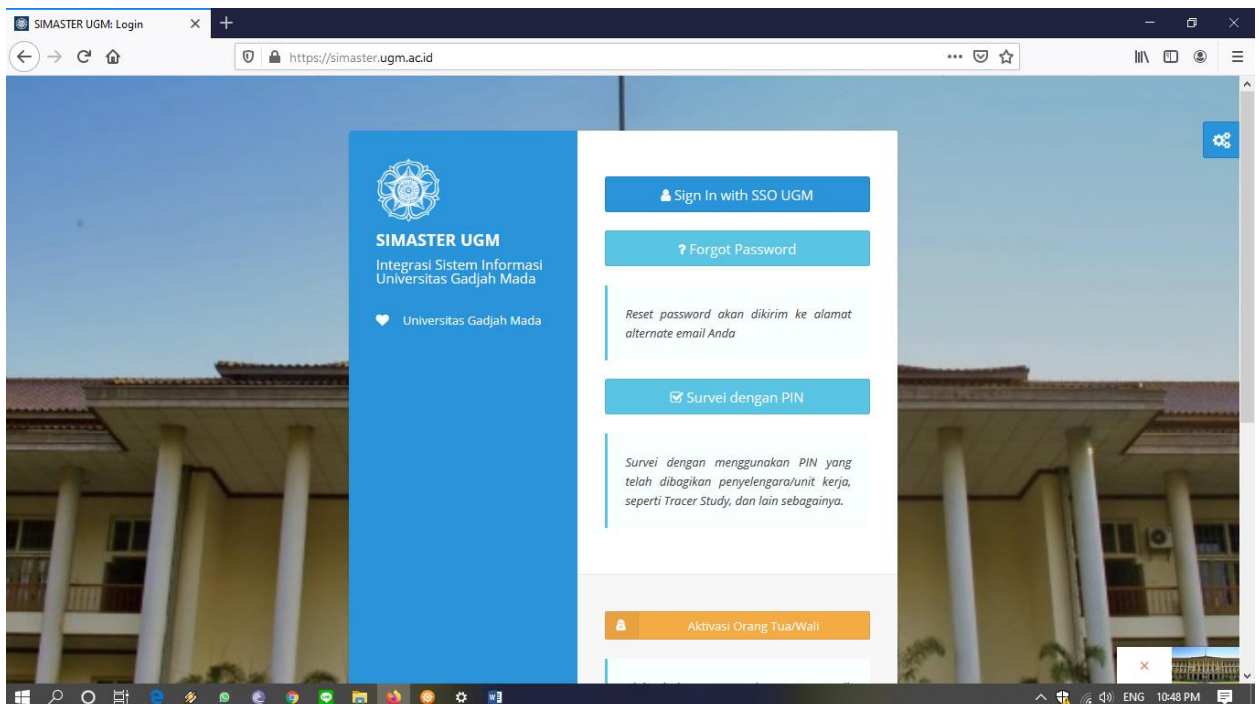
SIMASTER UGM: Login

https://simaster.ugm.ac.id

SIMASTER UGM
Integrasi Sistem Informasi Universitas Gadjah Mada

Universitas Gadjah Mada

Sign In with SSO UGM

? Forgot Password

Reset password akan dikirim ke alamat alternate email Anda

Survei dengan PIN

Survei dengan menggunakan PIN yang telah dibagikan penyelengara/unit kerja, seperti Tracer Study, dan lain sebagainya.

Aktivasi Orang Tua/Wali

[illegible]

ENG 10:48 PM